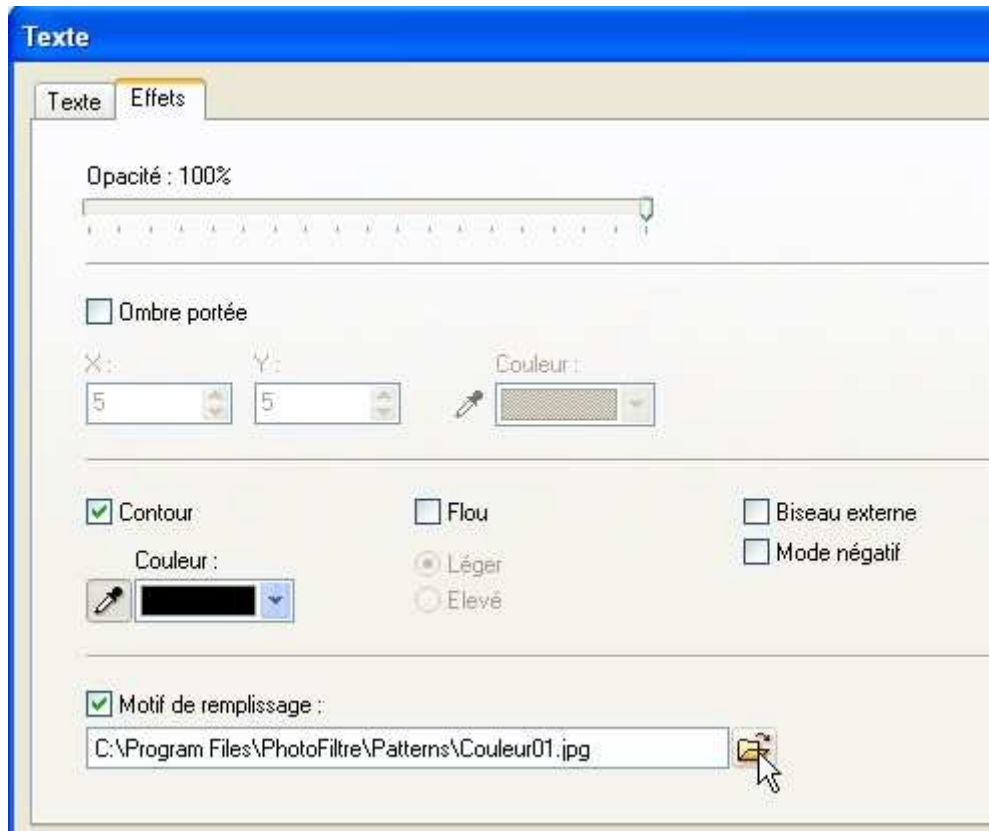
Texte

Texte | Effets

Opacité : 100%

Ombre portée

X :
5

Y :
5

Couleur :

Contour

Couleur :

Flou

Léger

Elevé

Biseau externe

Mode négatif

Motif de remplissage :

C:\Program Files\PhotoFiltre\Patterns\Couleur01.jpg